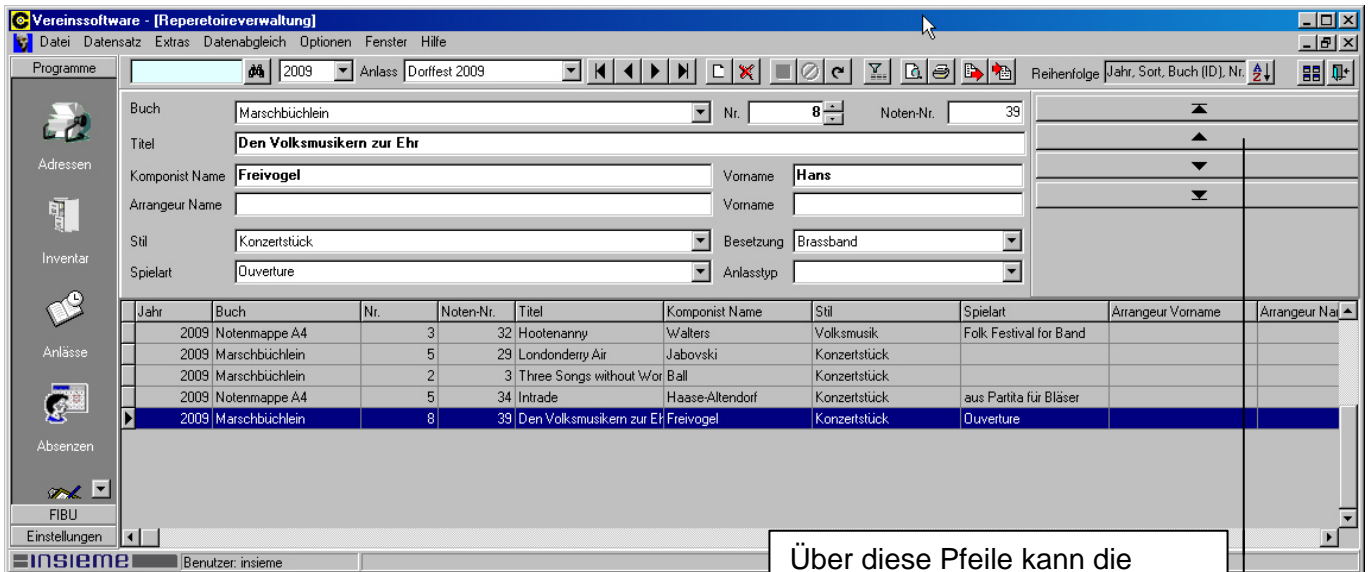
Vereinssoftware - [Reperetoireverwaltung]

Datei Datensatz Extras Datenabgleich Optionen Fenster Hilfe

Programme

2009 Anlass Dorffest 2009

Reihenfolge Jahr, Sort, Buch (ID), Nr.

Adressen

Inventar

Anlässe

Absenzen

FIBU

Einstellungen

Buch Marschbüchlein Nr. 8 Noten-Nr. 39

Titel Den Volksmusikern zur Ehr

Komponist Name Freivogel Vorname Hans

Arrangeur Name Vorname

Stil Konzertstück Besetzung Brassband

Spielart Ouverture Anlasstyp

| Jahr | Buch | Nr. | Noten-Nr. | Titel | Komponist Name | Stil | Spielart | Arrangeur Vorname | Arrangeur Na |
|---|---|---|---|---|---|---|---|---|---|
| 2009 | Notenmappe A4 | 3 | 32 | Hootenanny | Walters | Volksmusik | Folk Festival for Band | | |
| 2009 | Marschbüchlein | 5 | 29 | Londonderry Air | Jabovski | Konzertstück | | | |
| 2009 | Marschbüchlein | 2 | 3 | Three Songs without Wor | Ball | Konzertstück | | | |
| 2009 | Notenmappe A4 | 5 | 34 | Intrade | Haase-Altendorf | Konzertstück | aus Partita für Bläser | | |
| 2009 | Marschbüchlein | 8 | 39 | Den Volksmusikern zur Eh | Freivogel | Konzertstück | Ouverture | | |

INSIEME Benutzer: insieme

Über diese Pfeile kann die